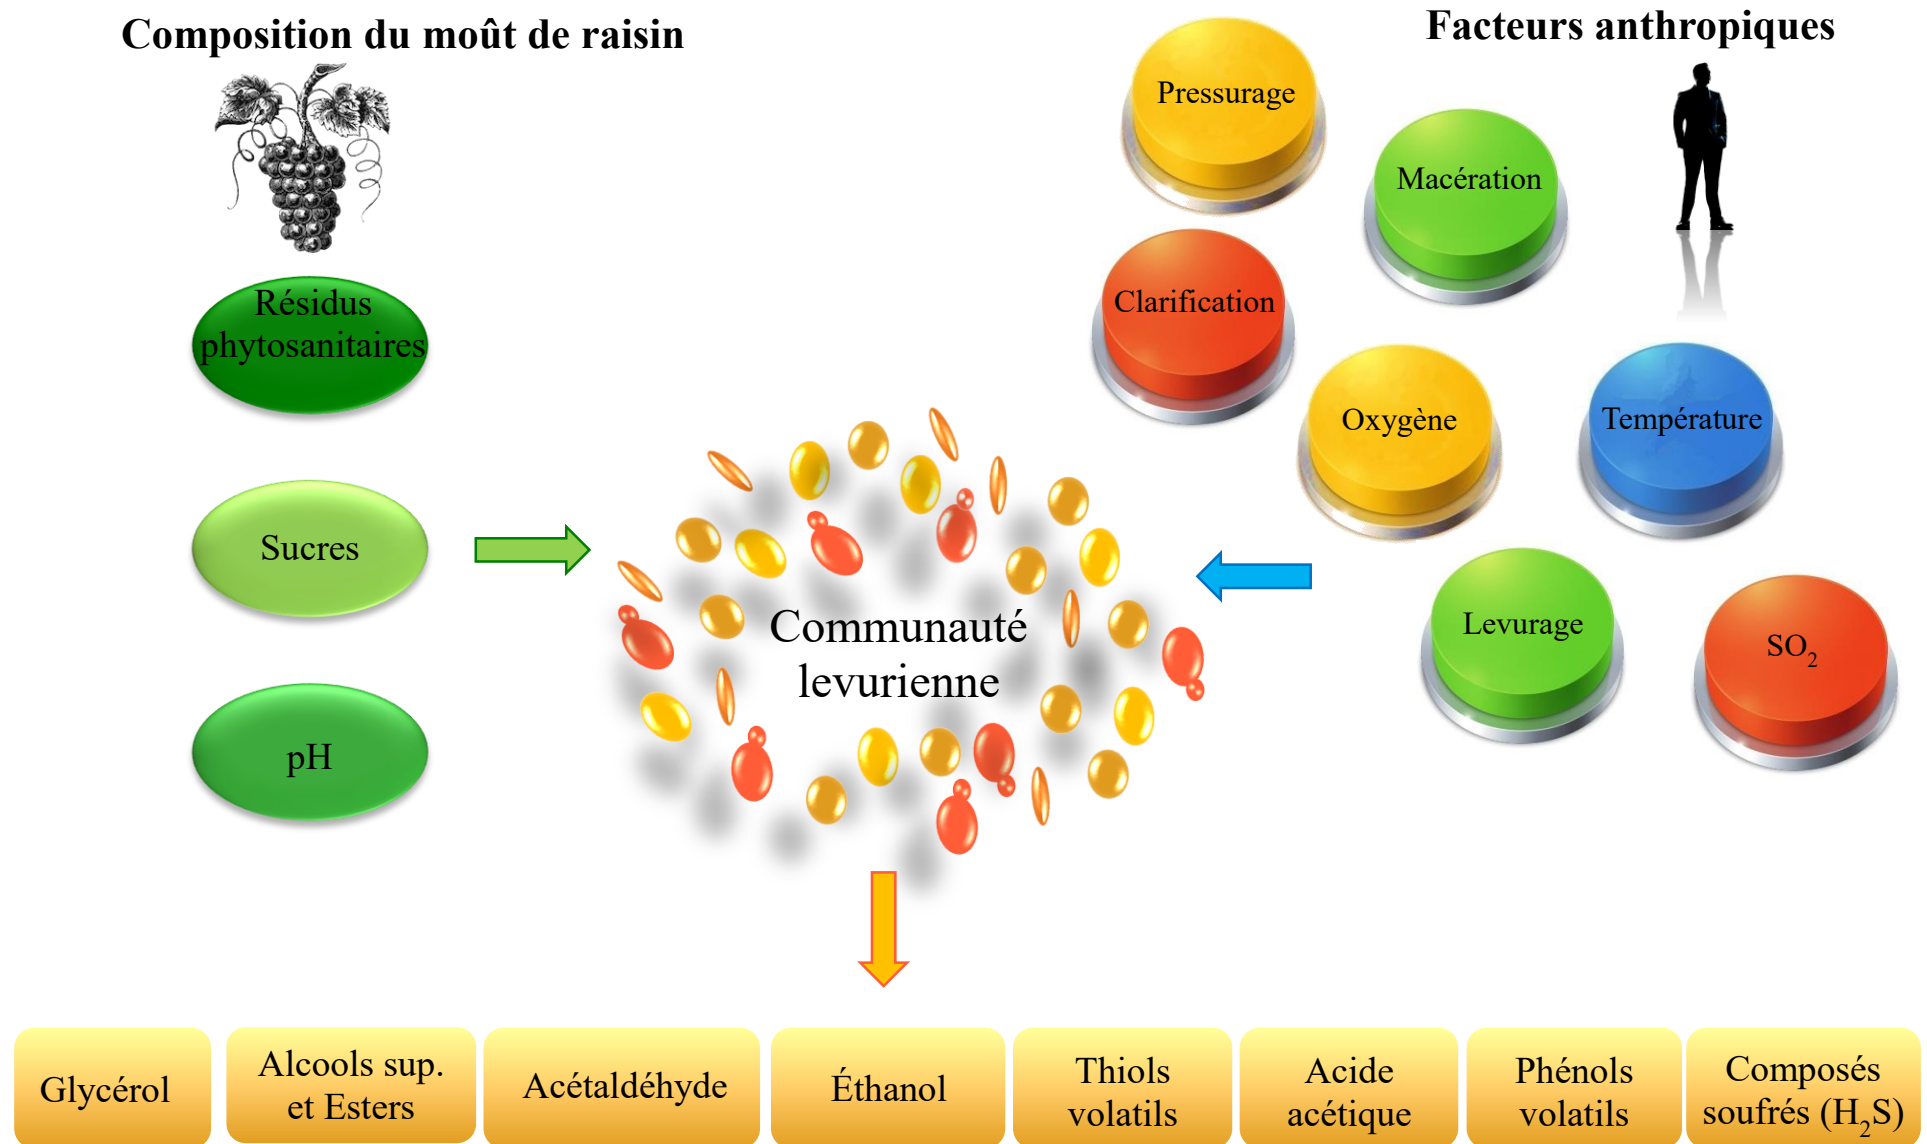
Composition du moût de raisin

Facteurs anthropiques

Pressurage

Macération

Clarification

Oxygène

Température

Levurage

$SO_2$

Résidus phytosanitaires

Sucres

pH

Communauté levurienne

Glycérol

Alcools sup. et Esters

Acétaldéhyde

Éthanol

Thiols volatils

Acide acétique

Phénols volatils

Composés soufrés ($H_2S$)